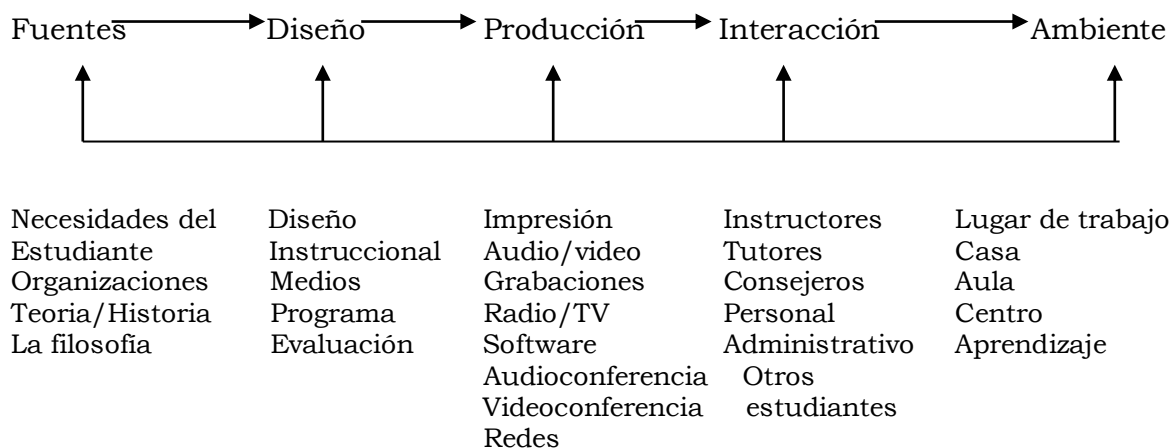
Fuentes → Diseño → Producción → Interacción → Ambiente

Necesidades del Estudiante
Organizaciones
Teoria/Historia
La filosofía

Diseño Instruccional
Medios
Programa
Evaluación

Impresión
Audio/video
Grabaciones
Radio/TV
Software
Audioconferencia
Videoconferencia
Redes

Instructores
Tutores
Consejeros
Personal Administrativo
Otros estudiantes

Lugar de trabajo
Casa
Aula
Centro
Aprendizaje